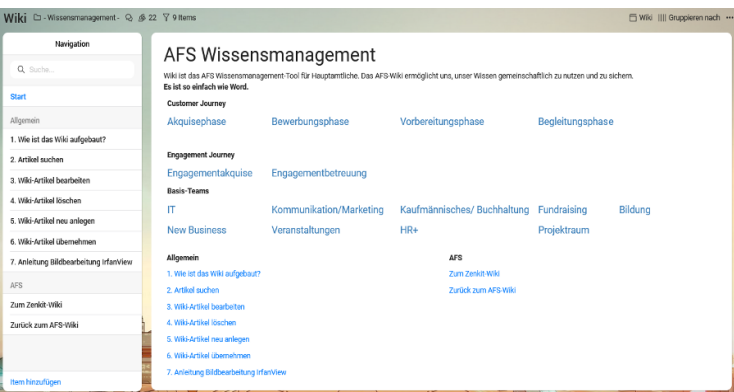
Wiki - Wissensmanagement - 22 9 Items

Wiki Gruppieren nach ···

Navigation

Suche...

Start

Allgemein

1. Wie ist das Wiki aufgebaut?

2. Artikel suchen

3. Wiki-Artikel bearbeiten

4. Wiki-Artikel löschen

5. Wiki-Artikel neu anlegen

6. Wiki-Artikel übernehmen

7. Anleitung Bildbearbeitung IrfanView

AFS

Zum Zenkit-Wiki

Zurück zum AFS-Wiki

Item hinzufügen

AFS Wissensmanagement

Wiki ist das AFS Wissensmanagement-Tool für Hauptamtliche. Das AFS-Wiki ermöglicht uns, unser Wissen gemeinschaftlich zu nutzen und zu sichern.
Es ist so einfach wie Word.

Customer Journey

Akquisephase Bewerbungsphase Vorbereitungsphase Begleitungsphase

Engagement Journey

Engagementakquise Engagementbetreuung

Basis-Teams

IT Kommunikation/Marketing Kaufmännisches/ Buchhaltung Fundraising Bildung

New Business Veranstaltungen HR+ Projektraum

Allgemein

1. Wie ist das Wiki aufgebaut?

2. Artikel suchen

3. Wiki-Artikel bearbeiten

4. Wiki-Artikel löschen

5. Wiki-Artikel neu anlegen

6. Wiki-Artikel übernehmen

7. Anleitung Bildbearbeitung IrfanView

AFS

Zum Zenkit-Wiki

Zurück zum AFS-Wiki